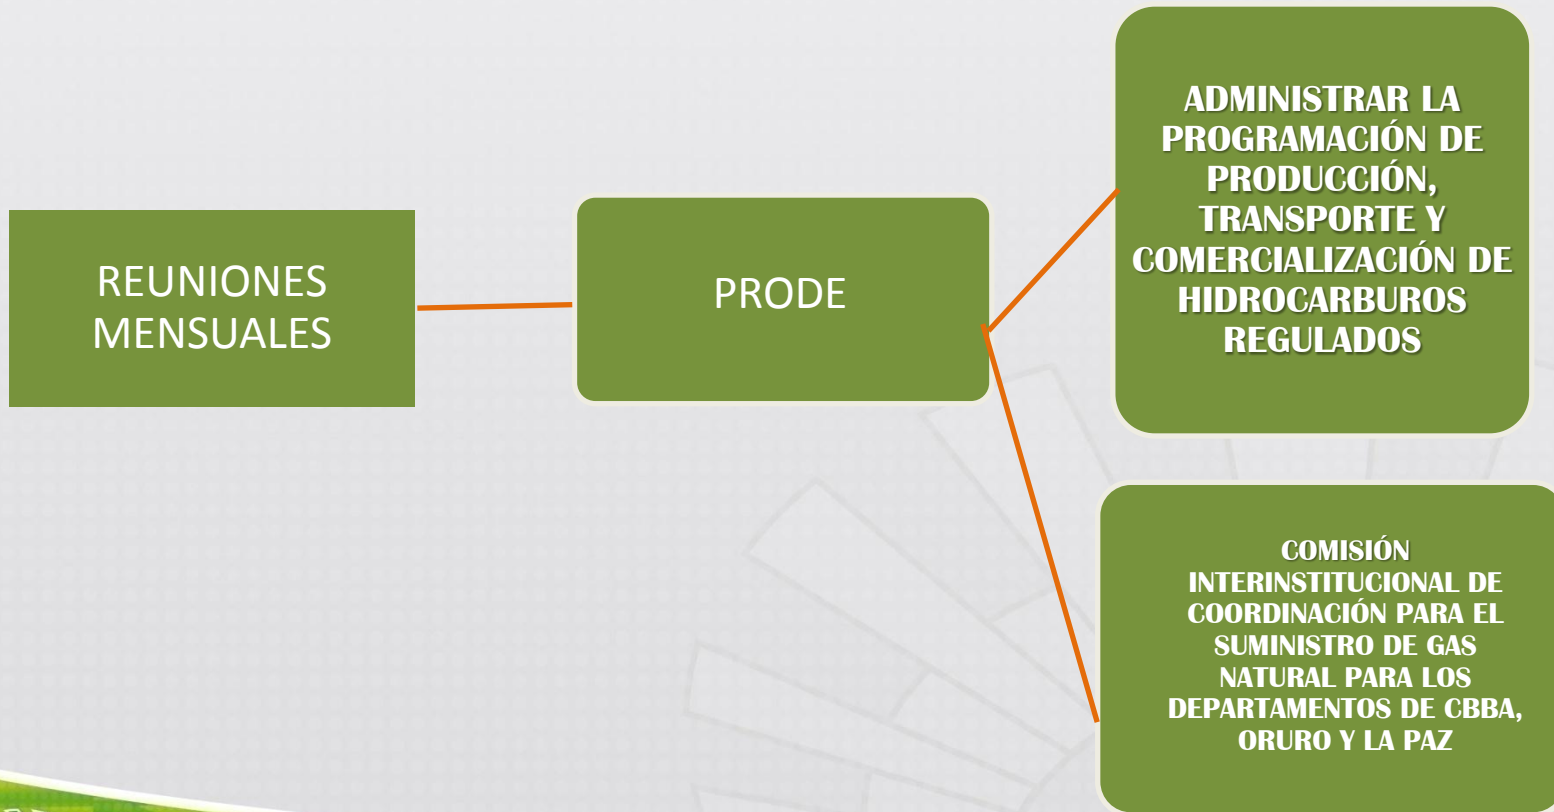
REUNIONES MENSUALES

PRODE

ADMINISTRAR LA PROGRAMACIÓN DE PRODUCCIÓN, TRANSPORTE Y COMERCIALIZACIÓN DE HIDROCARBUROS REGULADOS

COMISIÓN INTERINSTITUCIONAL DE COORDINACIÓN PARA EL SUMINISTRO DE GAS NATURAL PARA LOS DEPARTAMENTOS DE CBBA, ORURO Y LA PAZ